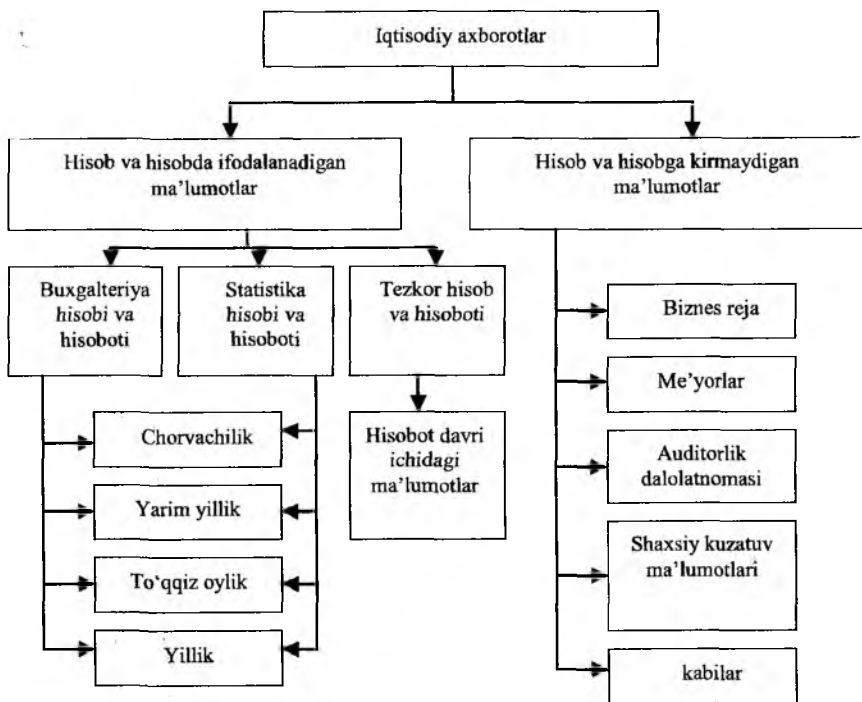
Iqtisodiy axborotlar

Hisob va hisobda ifodalanadigan ma'lumotlar

Hisob va hisobga kirmaydigan ma'lumotlar

Buxgalteriya hisobi va hisoboti

Statistika hisobi va hisoboti

Tezkor hisob va hisoboti

Biznes reja

Me'yorlar

Chorvachilik

Hisobot davri ichidagi ma'lumotlar

Auditorlik dalolatnomasi

Yarim yillik

To'qqiz oylik

Shaxsiy kuzatuv ma'lumotlari

Yillik

kabilar